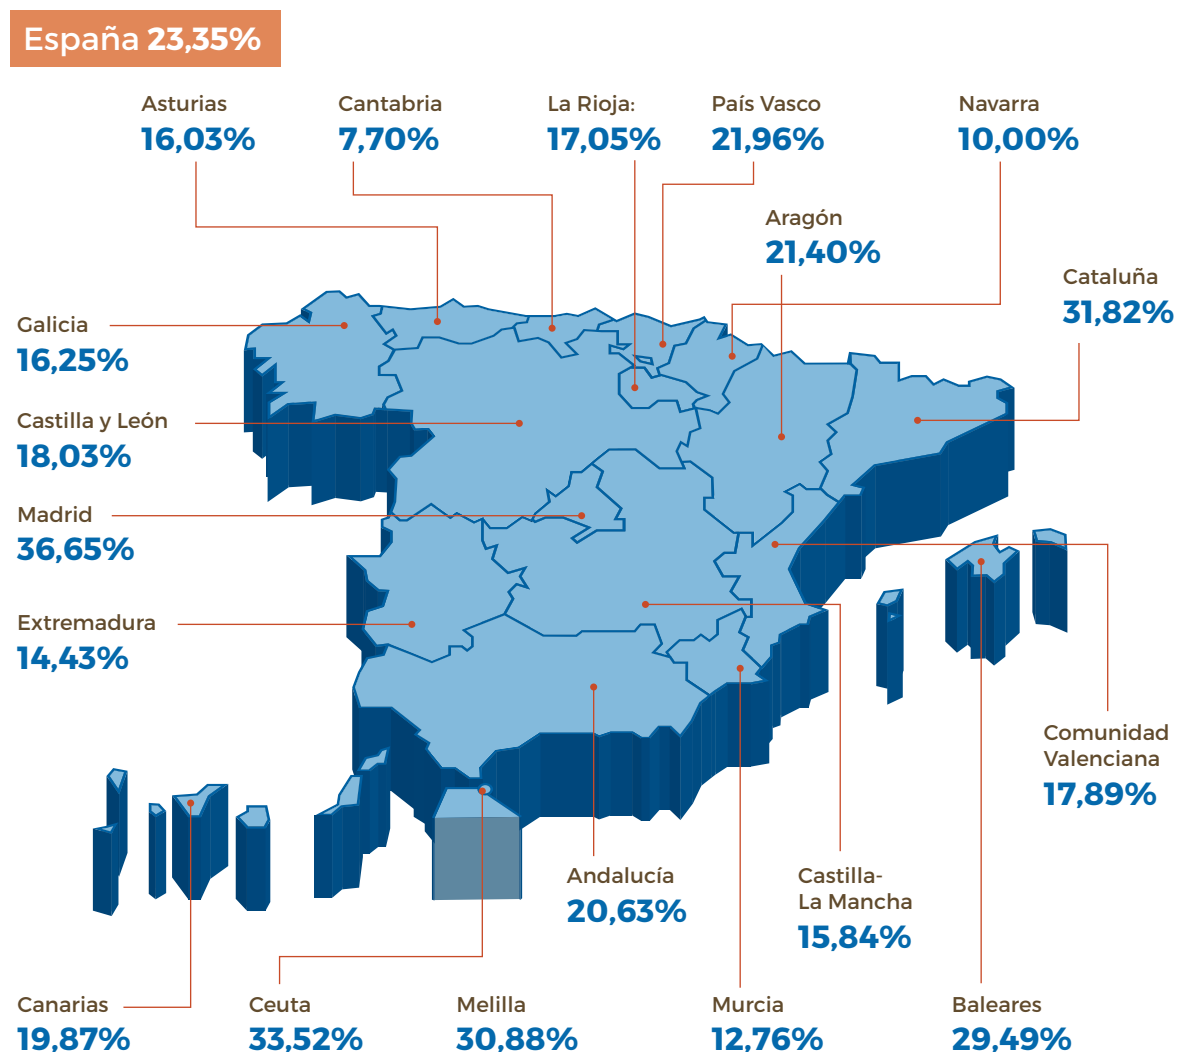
España 23,35%

Asturias
16,03%

Cantabria
7,70%

La Rioja:
17,05%

País Vasco
21,96%

Navarra
10,00%

Aragón
21,40%

Cataluña
31,82%

Galicia
16,25%

Castilla y León
18,03%

Madrid
36,65%

Extremadura
14,43%

Comunidad Valenciana
17,89%

Andalucía
20,63%

Castilla-La Mancha
15,84%

Canarias
19,87%

Ceuta
33,52%

Melilla
30,88%

Murcia
12,76%

Baleares
29,49%